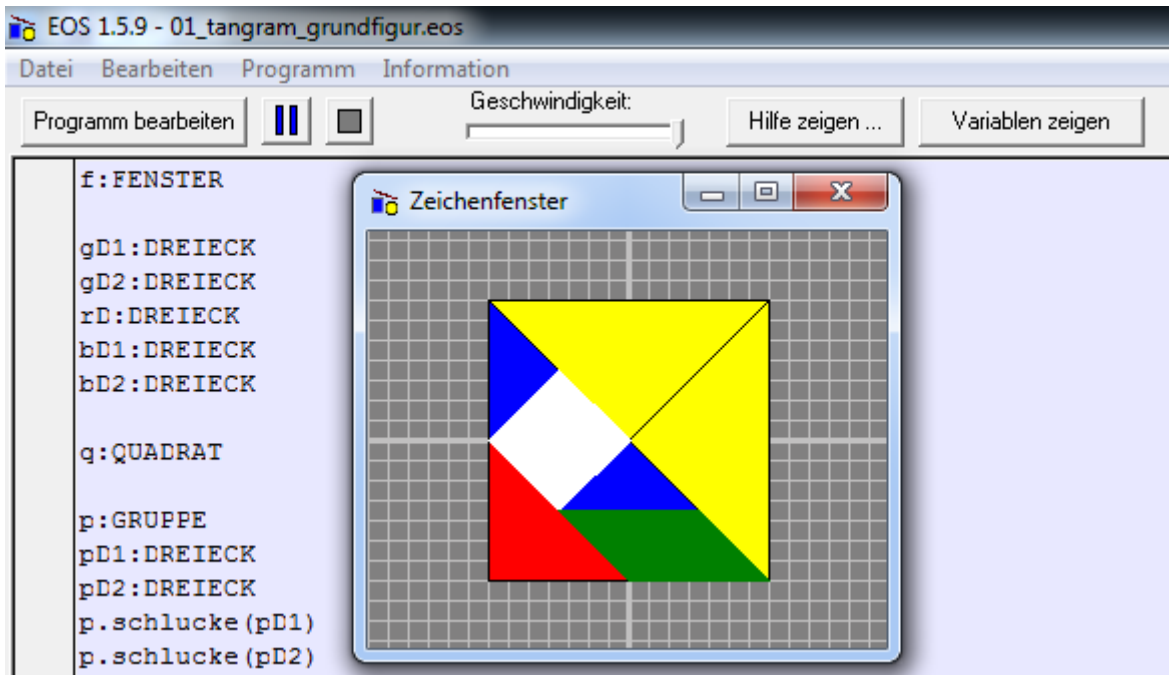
EOS 1.5.9 - 01_tangram_grundfigur.eos

Datei Bearbeiten Programm Information

Programm bearbeiten

Geschwindigkeit:

Hilfe zeigen ...

Variablen zeigen

f:FENSTER

gD1:DREIECK
gD2:DREIECK
rD:DREIECK
bD1:DREIECK
bD2:DREIECK

q:QUADRAT

p:GRUPPE
pD1:DREIECK
pD2:DREIECK
p.schlucke(pD1)
p.schlucke(pD2)

Zeichenfenster